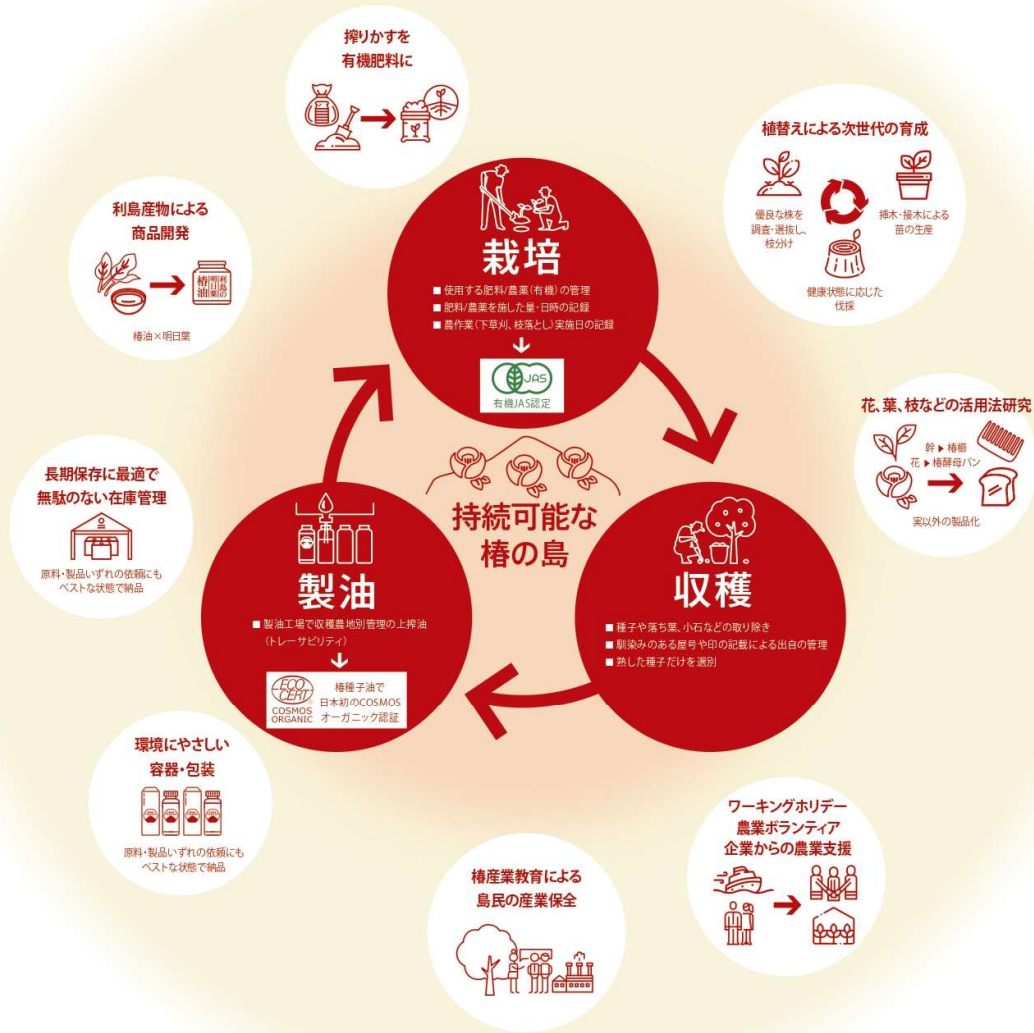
搾りかすを
有機肥料に

植替えによる次世代の育成

優良な株を
調査・選抜し、
枝分け

挿木・接木による
苗の生産

健康状態に応じた
伐採

利島産物による
商品開発

椿油 明日葉

椿油×明日葉

栽培

■ 使用する肥料/農薬(有機)の管理
■ 肥料/農薬を施した量・日時の記録
■ 農作業(下草刈、枝落とし)実施日の記録

JAS
有機JAS認定

花、葉、枝などの活用法研究

幹 ▶ 椿櫛
花 ▶ 椿酵母パン

実以外の製品化

長期保存に最適で
無駄のない在庫管理

原料・製品いずれの依頼にも
ベストな状態で納品

持続可能な
椿の島

製油

■ 製油工場で収穫農地別管理の上搾油
(トレーサビリティ)

ECO CERT
COSMOS ORGANIC

椿種子油で
日本初のCOSMOS
オーガニック認証

収穫

■ 種子や落ち葉、小石などの取り除き
■ 馴染みのある屋号や印の記載による出自の管理
■ 熟した種子だけを選別

環境にやさしい
容器・包装

原料・製品いずれの依頼にも
ベストな状態で納品

ワーキングホリデー
農業ボランティア
企業からの農業支援

椿産業教育による
島民の産業保全